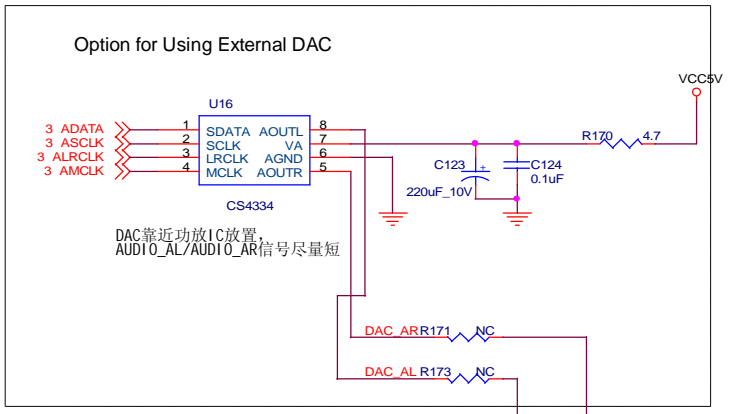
Option for Using External DAC

VCC5V

U16

3 ADATA
3 ASCLK
3 ALRCLK
3 AMCLK

1 SDATA
2 SCLK
3 LRCLK
4 MCLK

AOUTL 8
VA 7
AGND 6
AOUTR 5

CS4334

R170 4.7

C123
220uF_10V

C124
0.1uF

DAC靠近功放IC放置,
AUDIO_AL/AUDIO_AR信号尽量短

DAC_AR R171 NC

DAC_AL R173 NC